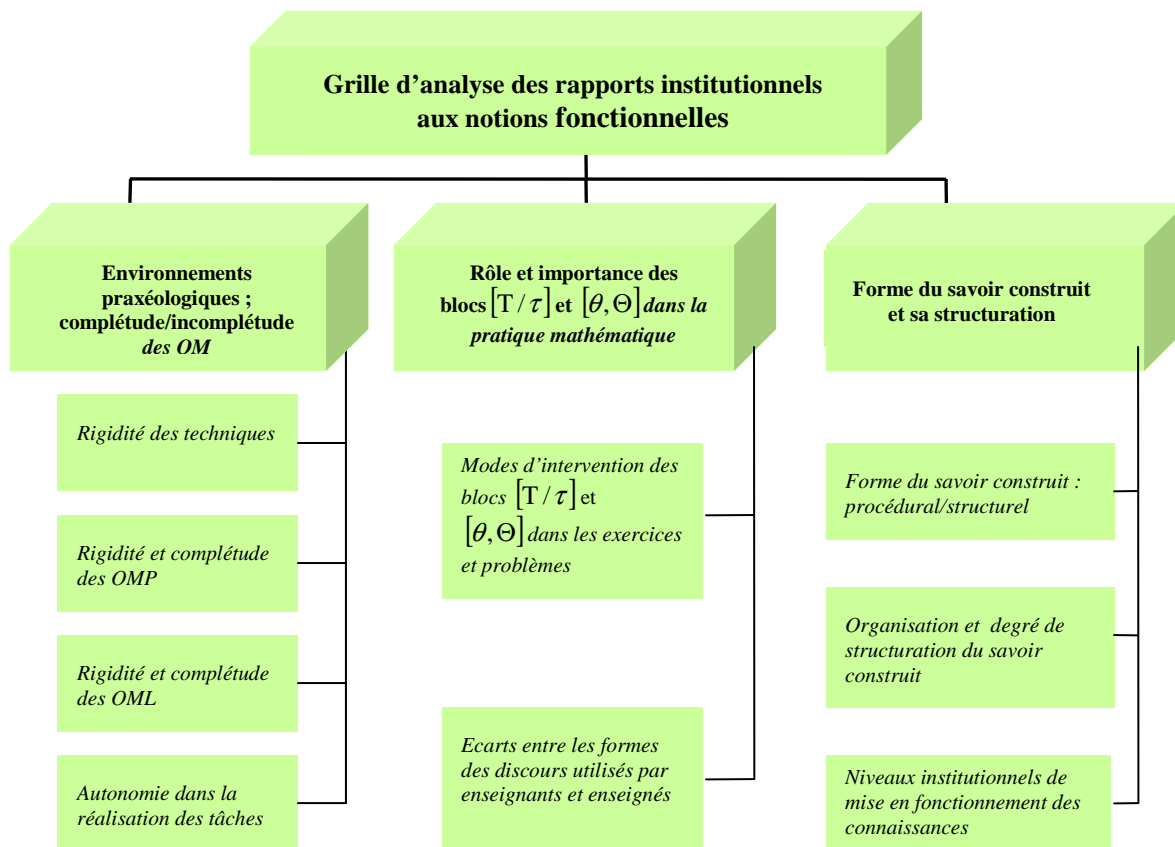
Grille d’analyse des rapports institutionnels aux notions fonctionnelles

Environnements praxéologiques ; complétude/incomplétude des OM

Rigidité des techniques

Rigidité et complétude des OMP

Rigidité et complétude des OML

Autonomie dans la réalisation des tâches

Rôle et importance des blocs $\left[T/\tau\right]$ et $\left[\theta,\Theta\right]$ dans la pratique mathématique

Modes d’intervention des blocs $\left[T/\tau\right]$ et $\left[\theta,\Theta\right]$ dans les exercices et problèmes

Ecarts entre les formes des discours utilisés par enseignants et enseignés

Forme du savoir construit et sa structuration

Forme du savoir construit : procédural/structurel

Organisation et degré de structuration du savoir construit

Niveaux institutionnels de mise en fonctionnement des connaissances